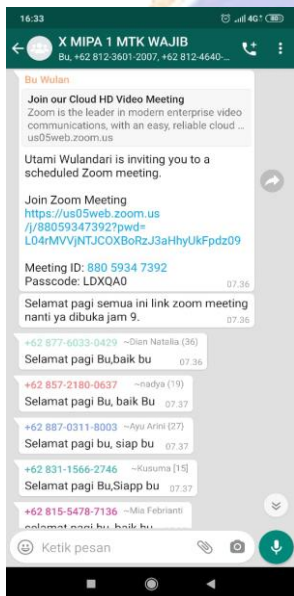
16:33

X MIPA 1 MTK WAJIB
Bu, +62 812-3601-2007, +62 812-4640-...

Bu Wulan

Join our Cloud HD Video Meeting
Zoom is the leader in modern enterprise video communications, with an easy, reliable cloud ...
us05web.zoom.us

Utami Wulandari is inviting you to a scheduled Zoom meeting.

Join Zoom Meeting
https://us05web.zoom.us/j/88059347392?pwd=L04rMVVjNTJCOXBoRzJ3aHhyUkFpdz09

Meeting ID: 880 5934 7392
Passcode: LDXQA0
07.36

Selamat pagi semua ini link zoom meeting nanti ya dibuka jam 9.
07.36

+62 877-6033-0429 ~Dian Natella (36)
Selamat pagi Bu,baik bu
07.36

+62 857-2180-0637 ~nadya (19)
Selamat pagi Bu, baik Bu
07.37

+62 887-0311-8003 ~Ayu Arini (27)
Selamat pagi bu, siap bu
07.37

+62 831-1566-2746 ~Kusuma [15]
Selamat pagi Bu,Siapp bu
07.37

+62 815-5478-7136 ~Mia Febrianti
selamat pagi bu, baik bu

Ketik pesan